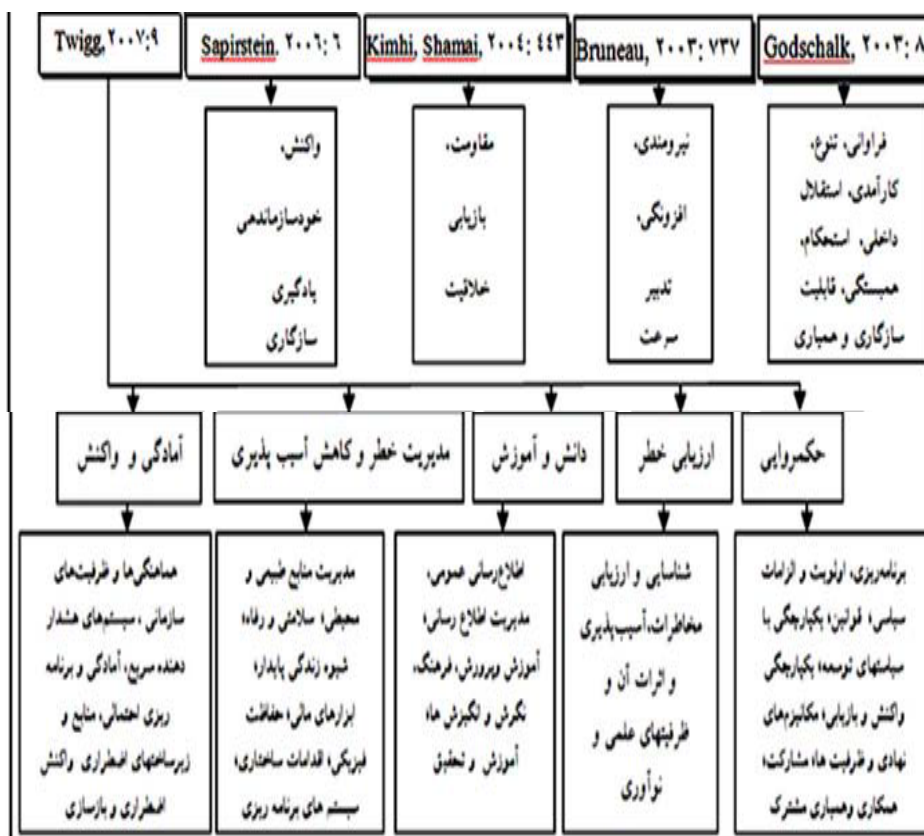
Twigg, ۲۰۰۷:۹

Sapirstein. ۲۰۰۶: ۶

Kimhi, Shamai, ۲۰۰۴: ۴۴۳

Bruneau, ۲۰۰۳: ۷۳۷

Godschalk, ۲۰۰۳: ۸

واکنش، خودسازماندهی یادگیری سازگاری

مقاومت، بازیابی خلاقیت

نیرومندی، افزونگی، تدبیر سرعت

فراوانی، تنوع، کارآمدی، استقلال داخلی، استحکام، همبستگی، قابلیت سازگاری و همیاری

آمادگی و واکنش

مدیریت خطر و کاهش آسیب پذیری

دانش و آموزش

ارزیابی خطر

حکمروایی

هماهنگی‌ها و ظرفیت‌های سازمانی، سیستم‌های هشدار دهنده سریع، آمادگی و برنامه ریزی احتمالی، منابع و زیرساختهای اضطراری، واکنش اضطراری و بازسازی

مدیریت منابع طبیعی و محیطی، سلامتی و رفاه، شیوه زندگی پایدار، ابزارهای مالی، حفاظت فیزیکی، اقدامات ساختاری، سیستم های برنامه ریزی

اطلاع‌رسانی عمومی، مدیریت اطلاع رسانی، آموزش وپرورش، فرهنگ، نگرش و انگیزش ها، آموزش و تحقیق

شناسایی و ارزیابی مخاطرات، آسیب پذیری و اثرات آن و ظرفیتهای علمی و نوآوری

برنامه‌ریزی، اولویت و الزامات سیاسی، قوانین، یکپارچگی با سیاستهای توسعه، یکپارچگی واکنش و بازیابی، مکانیزم‌های نهادی و ظرفیت ها، مشارکت، همکاری وهمیاری مشترک